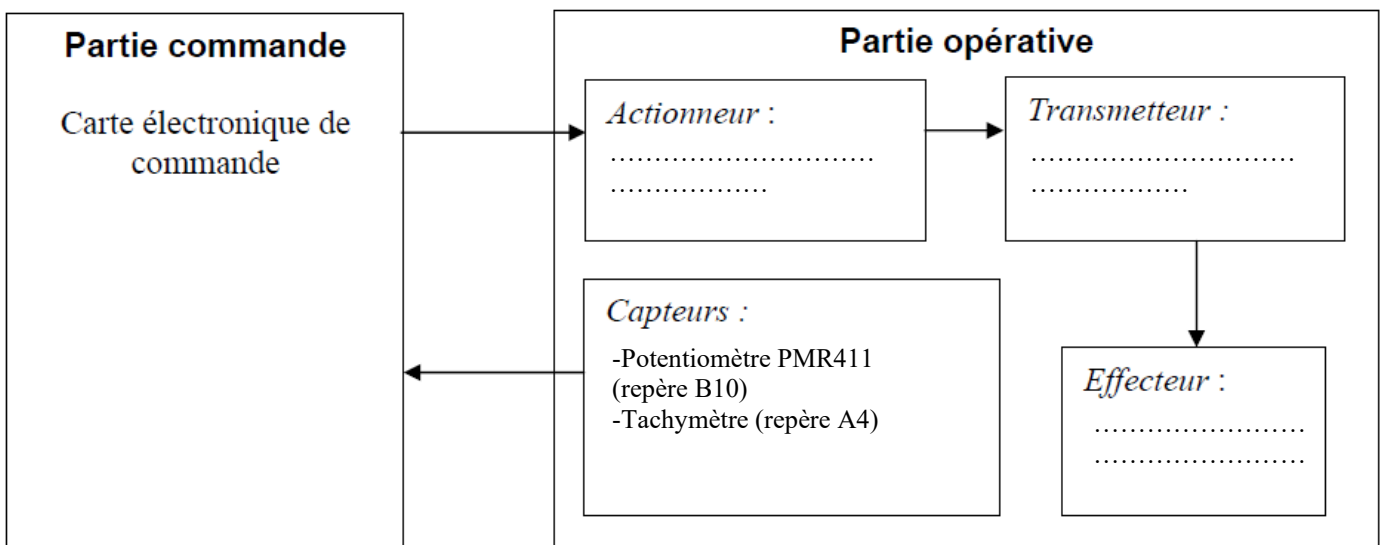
Partie commande

Carte électronique de commande

Partie opérative

Actionneur :
…………………………
………………

Transmetteur :
…………………………
………………

Capteurs :
-Potentiomètre PMR411 (repère B10)
-Tachymètre (repère A4)

Effecteur :
……………………
……………………